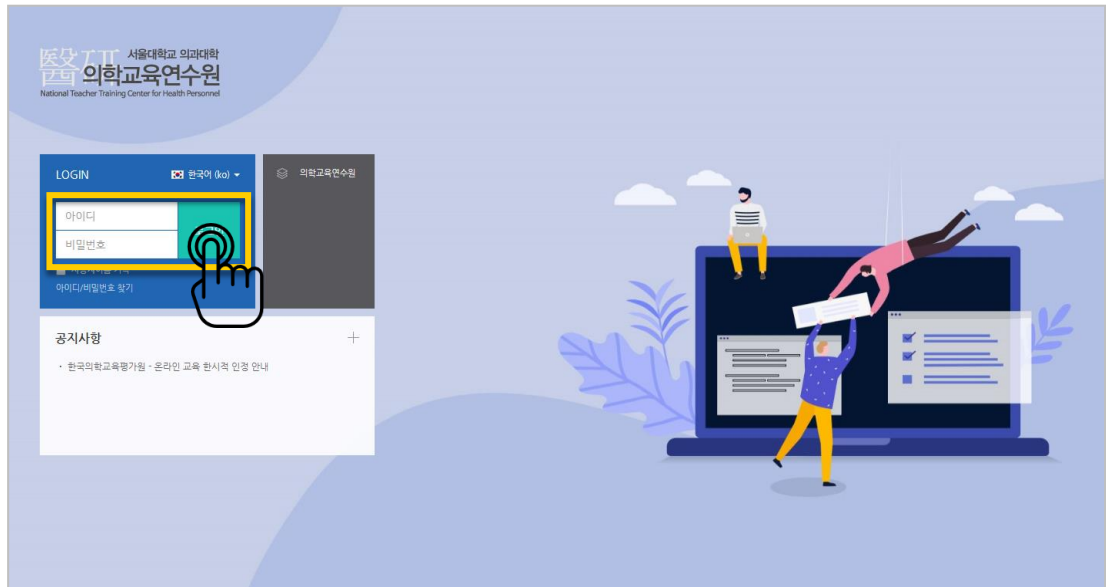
醫TTI 서울대학교 의과대학
의학교육연수원
National Teacher Training Center for Health Personnel

LOGIN
한국어 (ko)

아이디
비밀번호
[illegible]
아이디/비밀번호 찾기

의학교육연수원

공지사항
+
• 한국의학교육평가원 - 온라인 교육 한시적 인정 안내